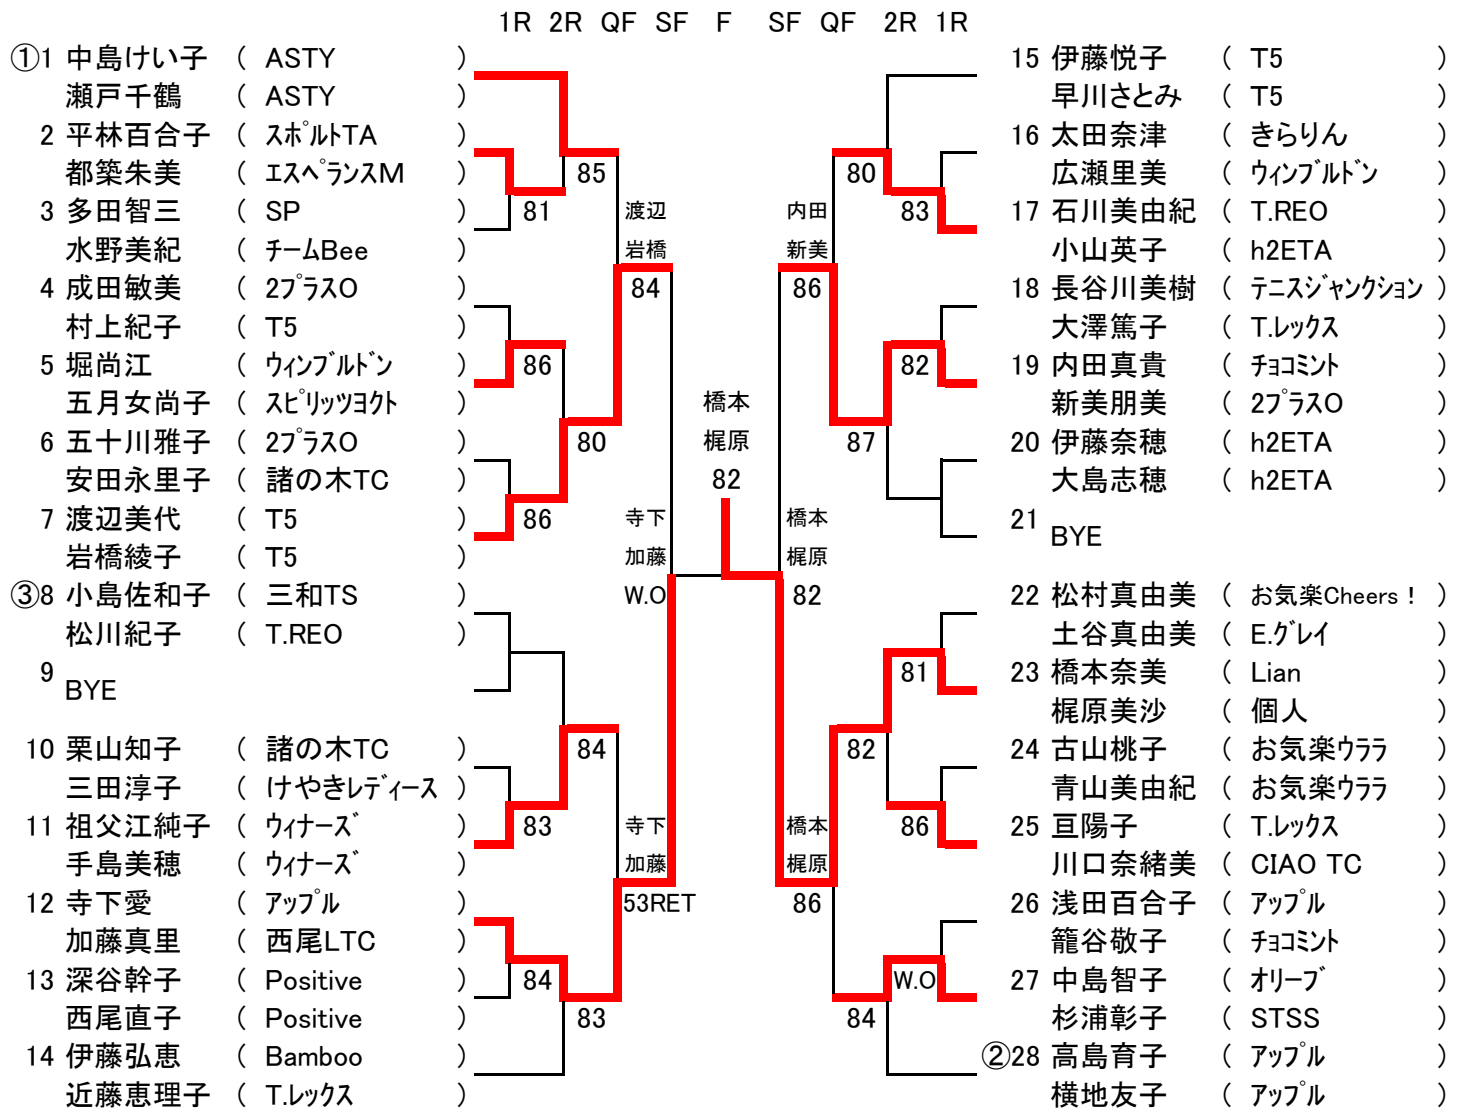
1R 2R QF SF F SF QF 2R 1R

①1 中島けい子 ( ASTY )
瀬戸千鶴 ( ASTY )
2 平林百合子 ( ｽﾎﾟﾙﾄTA )
都築朱美 ( ｴｽﾍﾟﾗﾝｽM )
3 多田智三 ( SP )
水野美紀 ( チームBee )
4 成田敏美 ( 2ﾌﾟﾗｽO )
村上紀子 ( T5 )
5 堀尚江 ( ｳｨﾝﾌﾞﾙﾄﾞﾝ )
五月女尚子 ( ｽﾋﾟﾘｯﾂﾖｸﾄ )
6 五十川雅子 ( 2ﾌﾟﾗｽO )
安田永里子 ( 諸の木TC )
7 渡辺美代 ( T5 )
岩橋綾子 ( T5 )
③8 小島佐和子 ( 三和TS )
松川紀子 ( T.REO )
9 BYE
10 栗山知子 ( 諸の木TC )
三田淳子 ( けやきﾚﾃﾞｨｰｽ )
11 祖父江純子 ( ｳｨﾅｰｽﾞ )
手島美穂 ( ｳｨﾅｰｽﾞ )
12 寺下愛 ( ｱｯﾌﾟﾙ )
加藤真里 ( 西尾LTC )
13 深谷幹子 ( Positive )
西尾直子 ( Positive )
14 伊藤弘恵 ( Bamboo )
近藤恵理子 ( T.ﾚｯｸｽ )

85
81
渡辺
岩橋
84
86
80
86
寺下
加藤
W.O
84
83
寺下
加藤
53RET
84
83

橋本
梶原
82

80
83
内田
新美
86
82
87
橋本
梶原
82
81
82
86
橋本
梶原
86
W.O
84

15 伊藤悦子 ( T5 )
早川さとみ ( T5 )
16 太田奈津 ( きらりん )
広瀬里美 ( ｳｨﾝﾌﾞﾙﾄﾞﾝ )
17 石川美由紀 ( T.REO )
小山英子 ( h2ETA )
18 長谷川美樹 ( ﾃﾆｽｼﾞｬﾝｸｼｮﾝ )
大澤篤子 ( T.ﾚｯｸｽ )
19 内田真貴 ( ﾁｮｺﾐﾝﾄ )
新美朋美 ( 2ﾌﾟﾗｽO )
20 伊藤奈穂 ( h2ETA )
大島志穂 ( h2ETA )
21 BYE
22 松村真由美 ( お気楽Cheers！ )
土谷真由美 ( E.ｸﾞﾚｲ )
23 橋本奈美 ( Lian )
梶原美沙 ( 個人 )
24 古山桃子 ( お気楽ｳﾗﾗ )
青山美由紀 ( お気楽ｳﾗﾗ )
25 亘陽子 ( T.ﾚｯｸｽ )
川口奈緒美 ( CIAO TC )
26 浅田百合子 ( ｱｯﾌﾟﾙ )
籠谷敬子 ( ﾁｮｺﾐﾝﾄ )
27 中島智子 ( ｵﾘｰﾌﾞ )
杉浦彰子 ( STSS )
②28 高島育子 ( ｱｯﾌﾟﾙ )
横地友子 ( ｱｯﾌﾟﾙ )